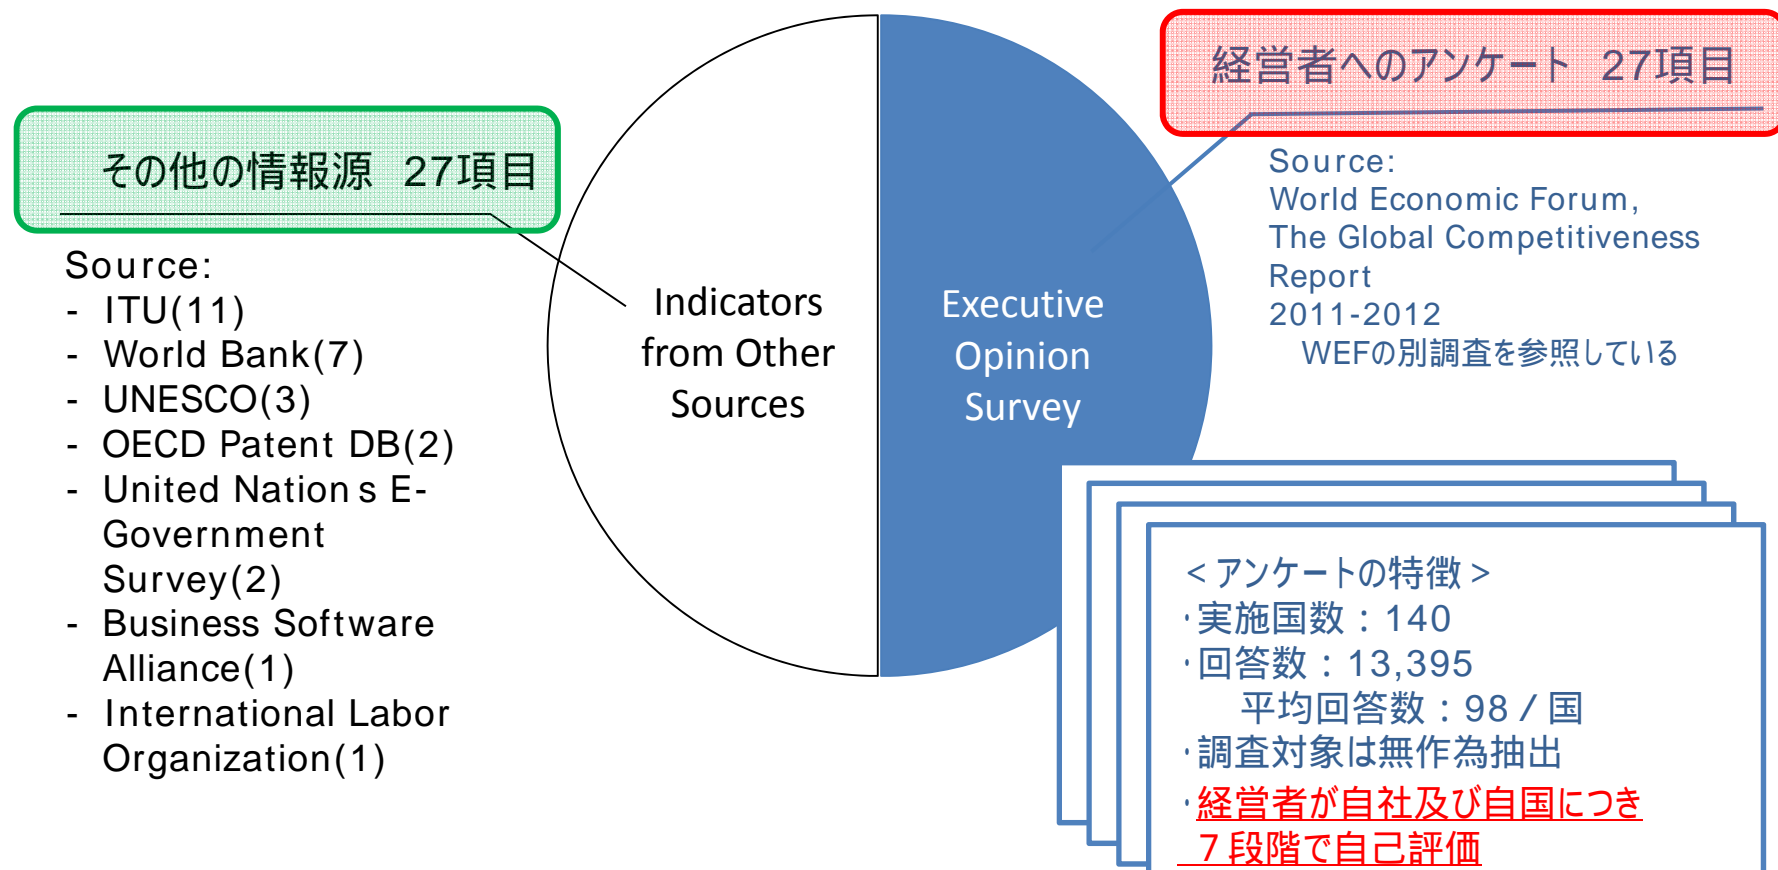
経営者へのアンケート　27項目

その他の情報源　27項目

Source:
- ITU(11)
- World Bank(7)
- UNESCO(3)
- OECD Patent DB(2)
- United Nation s E-Government Survey(2)
- Business Software Alliance(1)
- International Labor Organization(1)

Indicators from Other Sources

Executive Opinion Survey

Source:
World Economic Forum,
The Global Competitiveness Report
2011-2012
WEFの別調査を参照している

＜アンケートの特徴＞
･実施国数：140
･回答数：13,395
平均回答数：98／国
･調査対象は無作為抽出
･経営者が自社及び自国につき７段階で自己評価